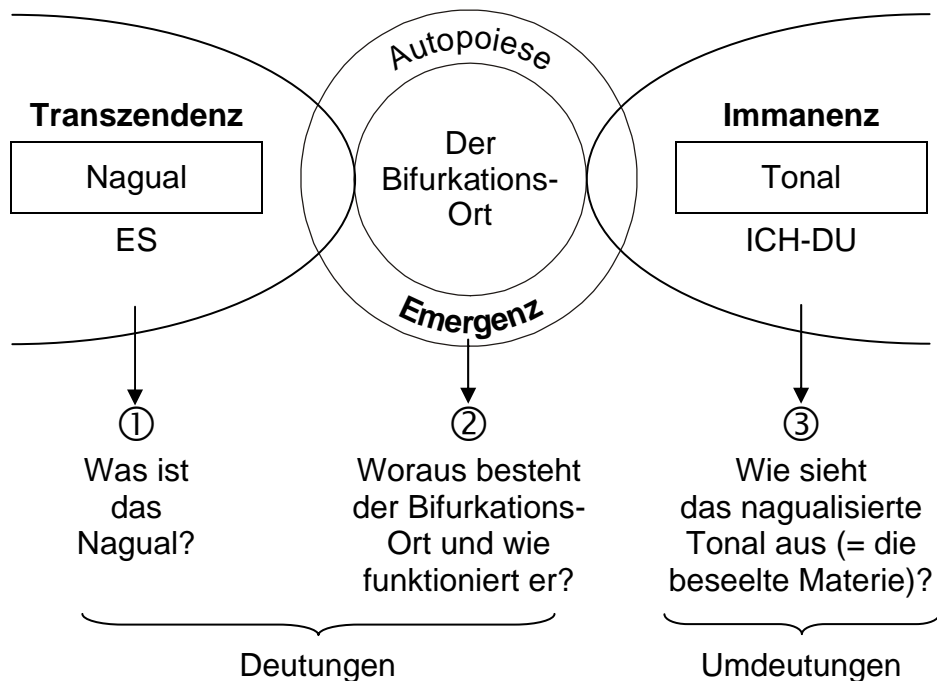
Autopoiese

Transzendenz

Nagual

ES

Der Bifurkations-Ort

Emergenz

Immanenz

Tonal

ICH-DU

①
Was ist das Nagual?

②
Woraus besteht der Bifurkations-Ort und wie funktioniert er?

③
Wie sieht das nagualisierte Tonal aus (= die beseelte Materie)?

Deutungen

Umdeutungen